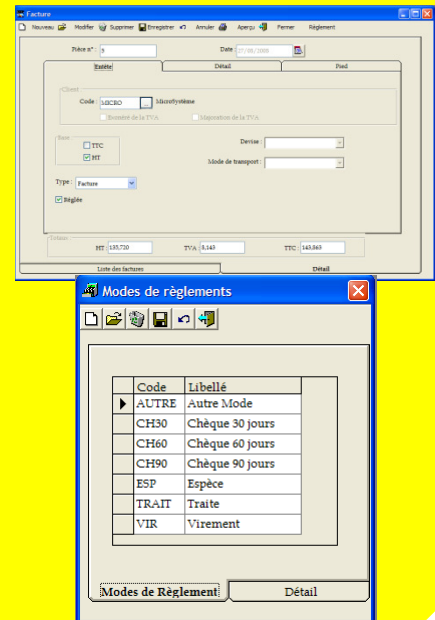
Facture

Nouveau Modifier Supprimer Enregistrer Annuler Aperçu Fermer Règlement

Pièce n° : 9

Date 27/08/2008

Entête

Détail

Pied

Client

Code : MICRO Microsystème

Exonéré de la TVA

Majoration de la TVA

Base

TTC

HT

Devise :

Mode de transport :

Type : Facture

Réglée

Totaux

HT 135,710

TVA 8,143

TTC 143,863

Liste des factures

Détail

Modes de règlements

| | Code | Libellé |
|---|---|---|
| ▶ | AUTRE | Autre Mode |
| | CH30 | Chèque 30 jours |
| | CH60 | Chèque 60 jours |
| | CH90 | Chèque 90 jours |
| | ESP | Espèce |
| | TRAIT | Traite |
| | VIR | Virement |

Modes de Règlement

Détail